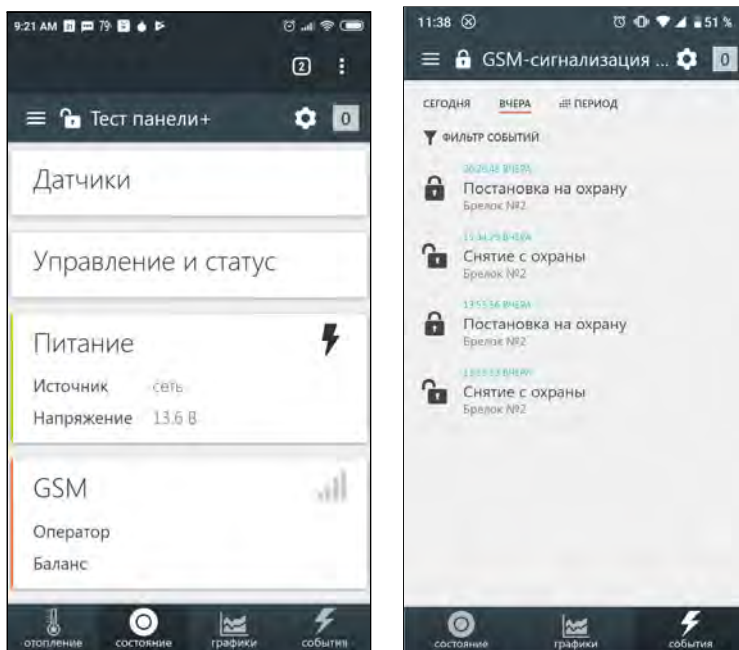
9:21 AM 79

2

Тест панели+

0

Датчики

Управление и статус

Питание

Источник сеть

Напряжение 13.6 В

GSM

Оператор

Баланс

отопление состояние графики события

11:38 51 %

GSM-сигнализация ...

0

СЕГОДНЯ ВЧЕРА ПЕРИОД

ФИЛЬТР СОБЫТИЙ

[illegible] ВЧЕРА
Постановка на охрану
Брелок №2

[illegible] ВЧЕРА
Снятие с охраны
Брелок №2

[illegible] ВЧЕРА
Постановка на охрану
Брелок №2

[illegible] ВЧЕРА
Снятие с охраны
Брелок №2

состояние графики события